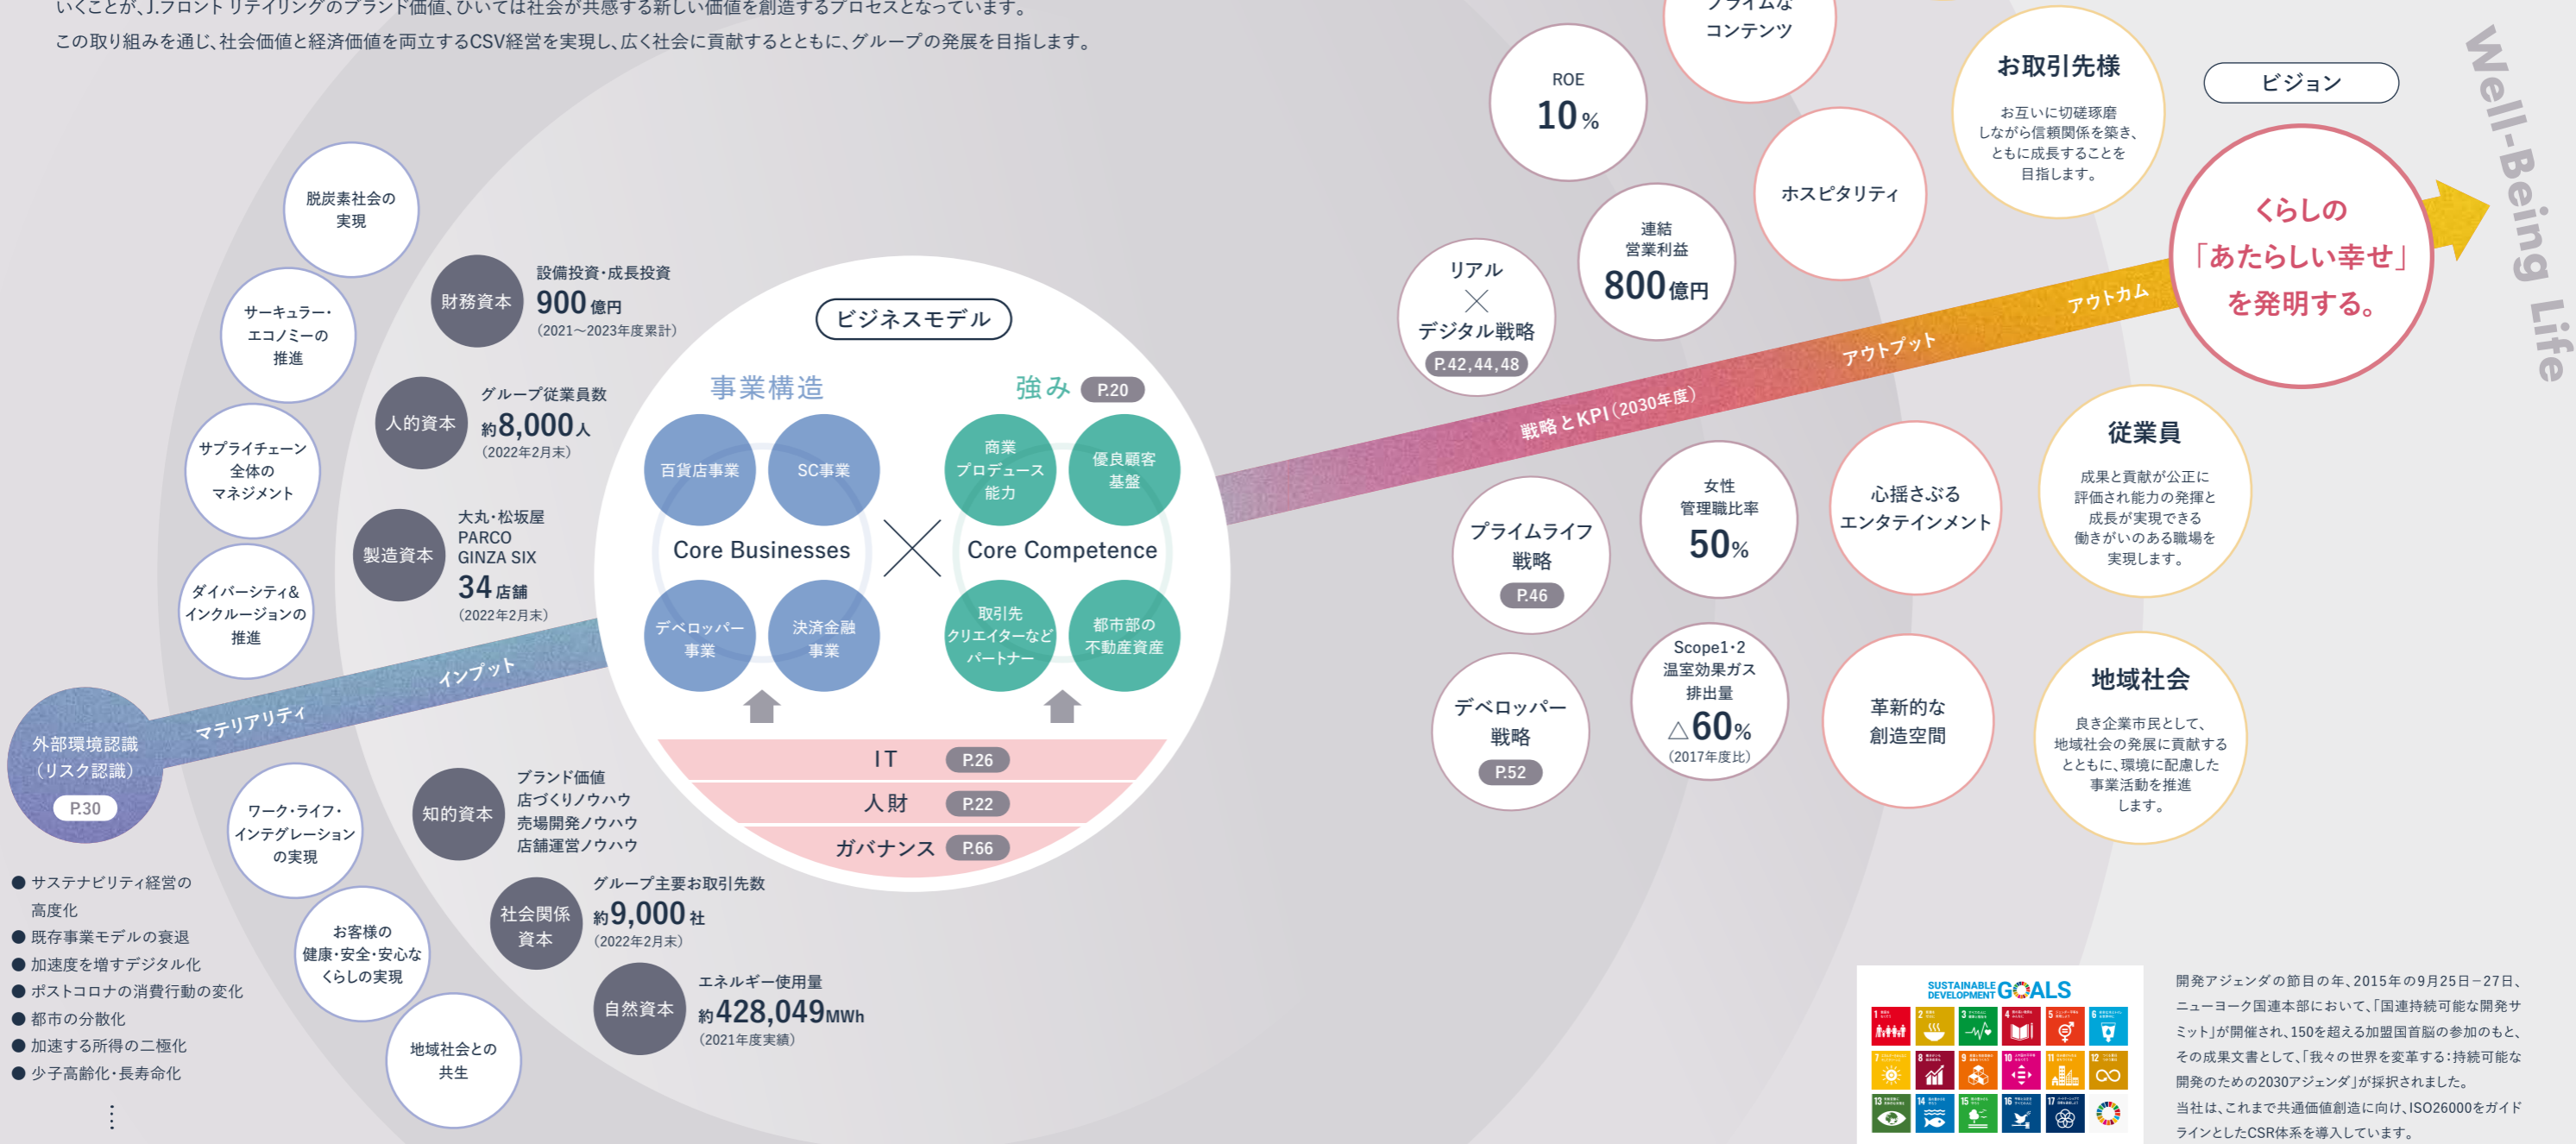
いくことが、J.フロント リテイリングのブランド価値、ひいては社会が共感する新しい価値を創造するプロセスとなっています。
この取り組みを通じ、社会価値と経済価値を両立するCSV経営を実現し、広く社会に貢献するとともに、グループの発展を目指します。

脱炭素社会の実現

サーキュラー・エコノミーの推進

サプライチェーン全体のマネジメント

ダイバーシティ&インクルージョンの推進

外部環境認識（リスク認識）
P.30

マテリアリティ
インプット

ワーク・ライフ・インテグレーションの実現

お客様の健康・安全・安心なくらしの実現

地域社会との共生

● サステナビリティ経営の高度化
● 既存事業モデルの衰退
● 加速度を増すデジタル化
● ポストコロナの消費行動の変化
● 都市の分散化
● 加速する所得の二極化
● 少子高齢化・長寿命化
⋮

財務資本
設備投資・成長投資
900億円
（2021〜2023年度累計）

人的資本
グループ従業員数
約8,000人
（2022年2月末）

製造資本
大丸・松坂屋
PARCO
GINZA SIX
34店舗
（2022年2月末）

知的資本
ブランド価値
店づくりノウハウ
売場開発ノウハウ
店舗運営ノウハウ

社会関係資本
グループ主要お取引先数
約9,000社
（2022年2月末）

自然資本
エネルギー使用量
約428,049MWh
（2021年度実績）

ビジネスモデル
事業構造
強み P.20
百貨店事業
SC事業
商業プロデュース能力
優良顧客基盤
Core Businesses
Core Competence
デベロッパー事業
決済金融事業
取引先クリエイターなどパートナー
都市部の不動産資産
IT P.26
人財 P.22
ガバナンス P.66

戦略とKPI（2030年度）
アウトプット
アウトカム

ROE
10%

プライムなコンテンツ

リアル×デジタル戦略
P.42,44,48

連結営業利益
800億円

ホスピタリティ

お取引先様
お互いに切磋琢磨しながら信頼関係を築き、ともに成長することを目指します。

ビジョン
くらしの「あたらしい幸せ」を発明する。
Well-Being Life

プライムライフ戦略
P.46

女性管理職比率
50%

心揺さぶるエンタテインメント

従業員
成果と貢献が公正に評価され能力の発揮と成長が実現できる働きがいのある職場を実現します。

デベロッパー戦略
P.52

Scope1・2温室効果ガス排出量
△60%
（2017年度比）

革新的な創造空間

地域社会
良き企業市民として、地域社会の発展に貢献するとともに、環境に配慮した事業活動を推進します。

SUSTAINABLE DEVELOPMENT GOALS

開発アジェンダの節目の年、2015年の9月25日－27日、ニューヨーク国連本部において、「国連持続可能な開発サミット」が開催され、150を超える加盟国首脳の参加のもと、その成果文書として、「我々の世界を変革する：持続可能な開発のための2030アジェンダ」が採択されました。
当社は、これまで共通価値創造に向け、ISO26000をガイドラインとしたCSR体系を導入しています。